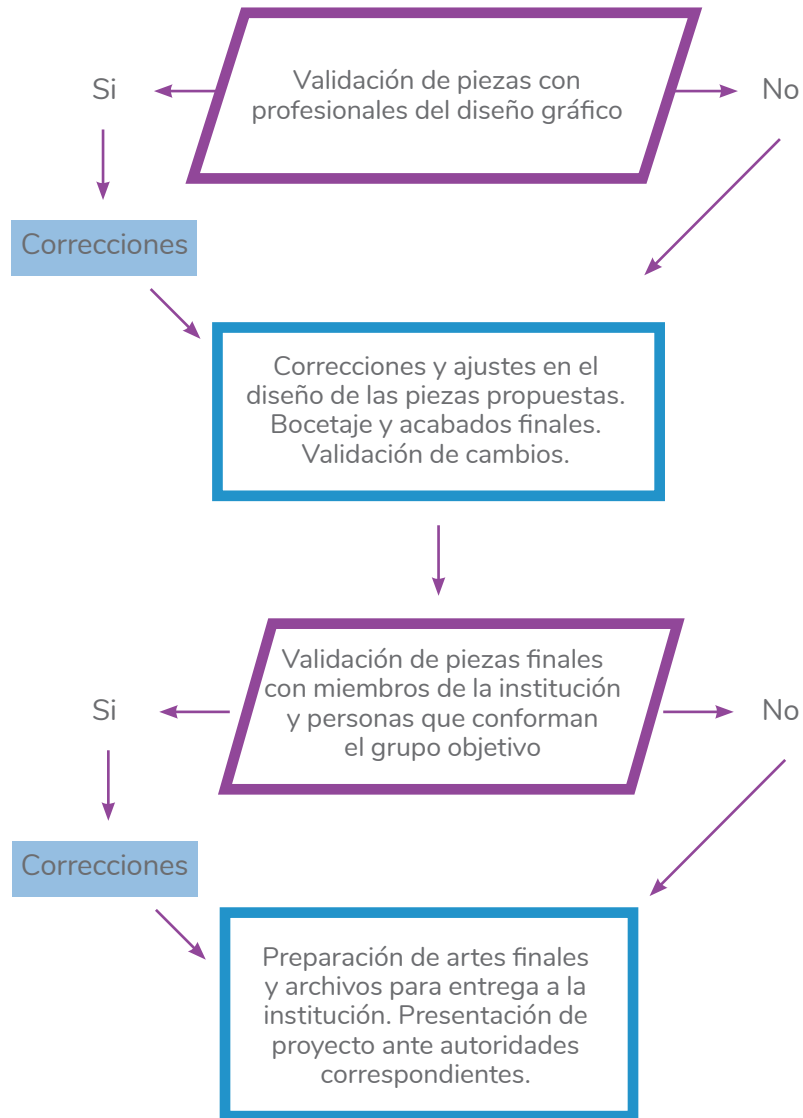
Validación de piezas con profesionales del diseño gráfico

Si

No

Correcciones

Correcciones y ajustes en el diseño de las piezas propuestas. Bocetaje y acabados finales. Validación de cambios.

Validación de piezas finales con miembros de la institución y personas que conforman el grupo objetivo

Si

No

Correcciones

Preparación de artes finales y archivos para entrega a la institución. Presentación de proyecto ante autoridades correspondientes.